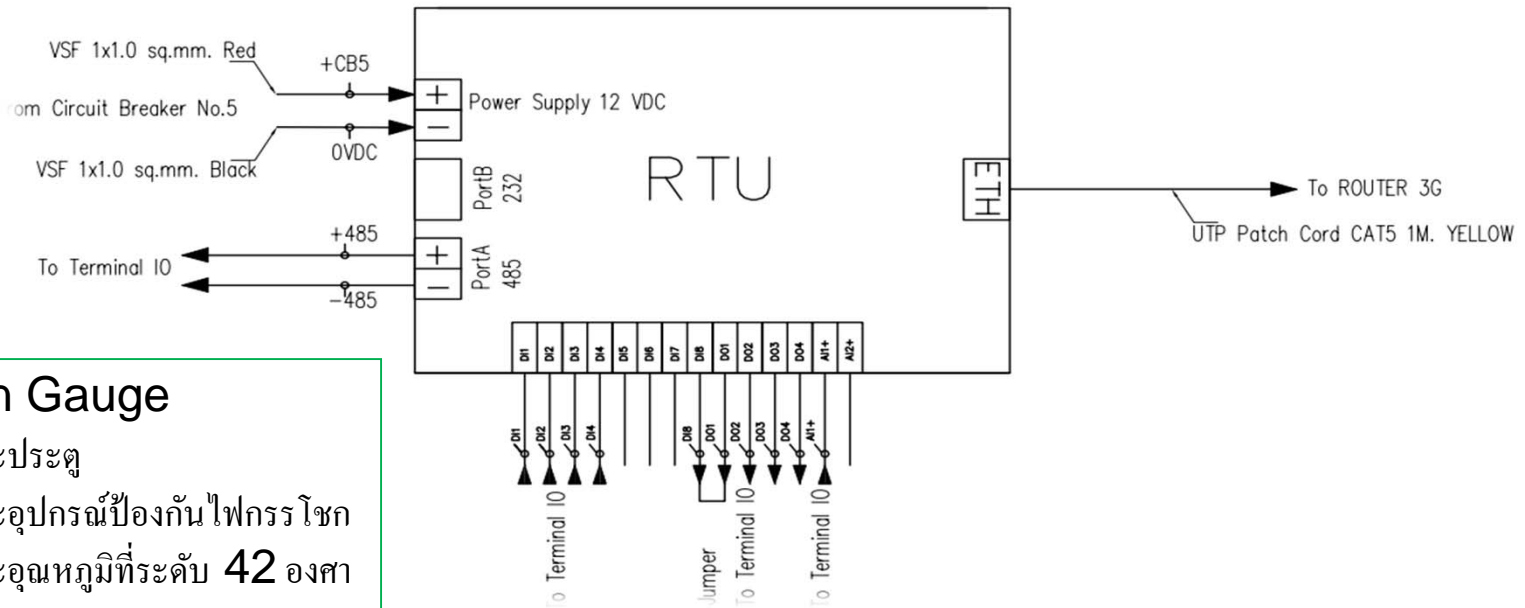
VSF 1x1.0 sq.mm. Red

+CB5

om Circuit Breaker No.5

VSF 1x1.0 sq.mm. Black

0VDC

+

−

Power Supply 12 VDC

RTU

PortB 232

ETH

To ROUTER 3G

UTP Patch Cord CAT5 1M. YELLOW

+485

To Terminal IO

−485

+

−

PortA 485

DI1 DI2 DI3 DI4 DI5 DI6 DI7 DI8 DO1 DO2 DO3 DO4 AI1+ AI2+

DI1 DI2 DI3 DI4

DI8 DO1 DO2 DO3 DO4 AI1+

To Terminal IO

Jumper

To Terminal IO

To Terminal IO

n Gauge

ะประตู

ะอุปกรณ์ป้องกันไฟกรรโชก

ะอุณหภูมิที่ระดับ 42 องศา